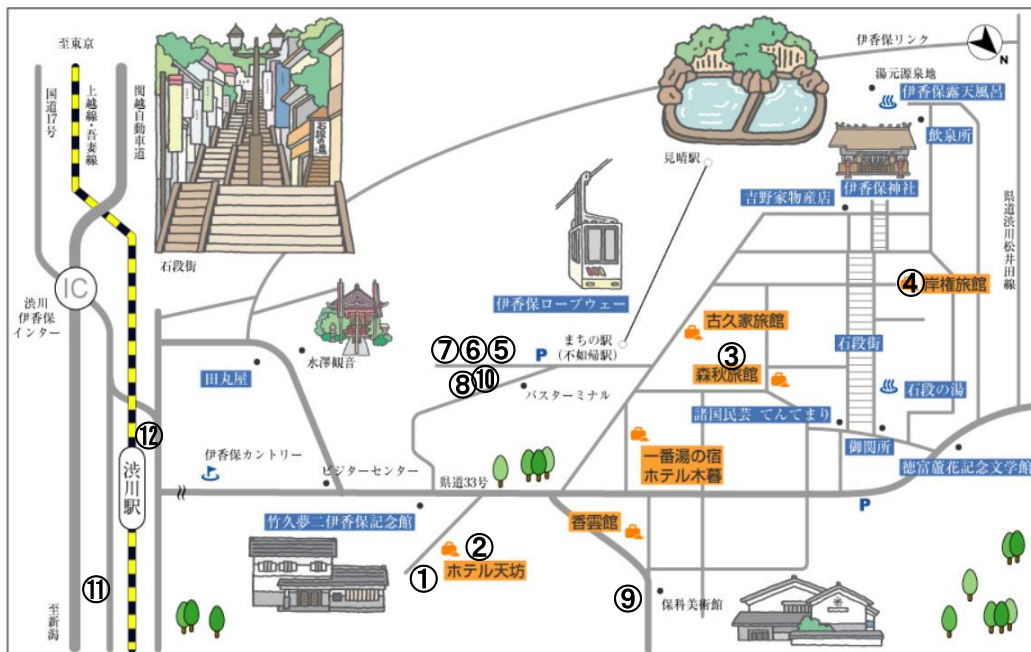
至東京
国道17号
上越線・吾妻線
関越自動車道
IC
渋川伊香保インター
石段街
伊香保リンク
N
湯元源泉地
伊香保露天風呂
飲泉所
見晴駅
吉野家物産店
伊香保神社
県道渋川松井田線
④岸権旅館
伊香保ロープウェー
⑦⑥⑤
P
まちの駅(不如帰駅)
古久家旅館
③
森秋旅館
石段街
石段の湯
水澤観音
田丸屋
⑧⑩
バスターミナル
諸国民芸 てんてまり
御関所
⑫
伊香保カントリー
ビジターセンター
県道33号
一番湯の宿 ホテル木暮
徳富蘆花記念文学館
渋川駅
竹久夢二伊香保記念館
②
①
ホテル天坊
香雲館
P
⑪
至新潟
⑨
保科美術館